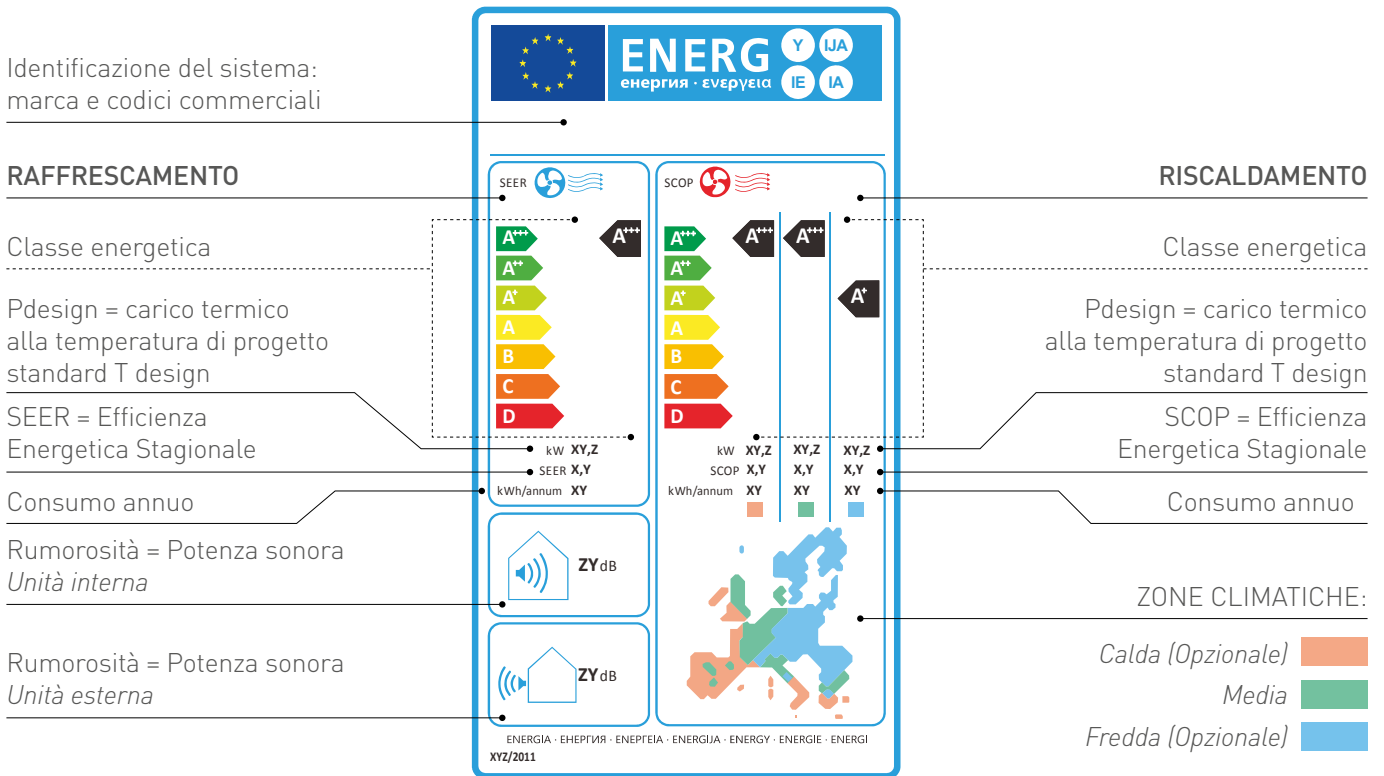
Identificazione del sistema: marca e codici commerciali

RAFFRESCAMENTO

Classe energetica

Pdesign = carico termico alla temperatura di progetto standard T design

SEER = Efficienza Energetica Stagionale

Consumo annuo

Rumorosità = Potenza sonora
*Unità interna*

Rumorosità = Potenza sonora
*Unità esterna*

ENERG Y IJA IE IA
енергия · ενεργεια

SEER

$A^{+++}$
$A^{++}$
$A^{+}$
A
B
C
D

$A^{+++}$

kW XY,Z
SEER X,Y
kWh/annum XY

SCOP

$A^{+++}$
$A^{++}$
$A^{+}$
A
B
C
D

$A^{+++}$ $A^{+++}$ $A^{+}$

| | | | |
|---|---|---|---|
| kW | XY,Z | XY,Z | XY,Z |
| SCOP | X,Y | X,Y | X,Y |
| kWh/annum | XY | XY | XY |

ZY dB

ZY dB

ENERGIA · ЕНЕРГИЯ · ΕΝΕΡΓΕΙΑ · ENERGIJA · ENERGY · ENERGIE · ENERGI
XYZ/2011

RISCALDAMENTO

Classe energetica

Pdesign = carico termico alla temperatura di progetto standard T design

SCOP = Efficienza Energetica Stagionale

Consumo annuo

ZONE CLIMATICHE:

*Calda (Opzionale)*

*Media*

*Fredda (Opzionale)*